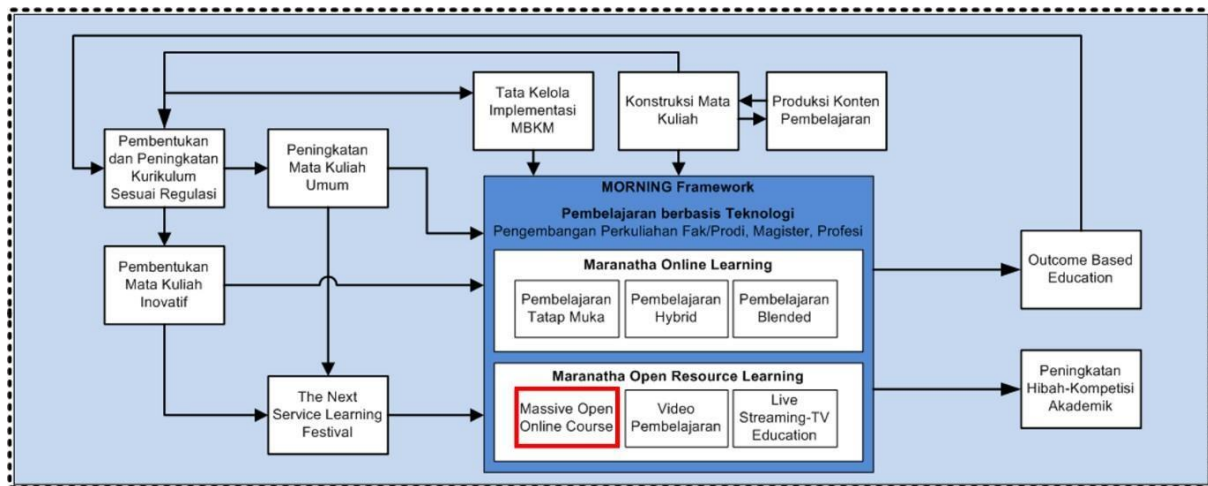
Tata Kelola Implementasi MBKM

Konstruksi Mata Kuliah

Produksi Konten Pembelajaran

Pembentukan dan Peningkatan Kurikulum Sesuai Regulasi

Peningkatan Mata Kuliah Umum

MORNING Framework

Pembelajaran berbasis Teknologi
Pengembangan Perkuliahan Fak/Prodi, Magister, Profesi

Pembentukan Mata Kuliah Inovatif

Maranatha Online Learning

Pembelajaran Tatap Muka

Pembelajaran Hybrid

Pembelajaran Blended

Outcome Based Education

The Next Service Learning Festival

Maranatha Open Resource Learning

Massive Open Online Course

Video Pembelajaran

Live Streaming-TV Education

Peningkatan Hibah-Kompetisi Akademik